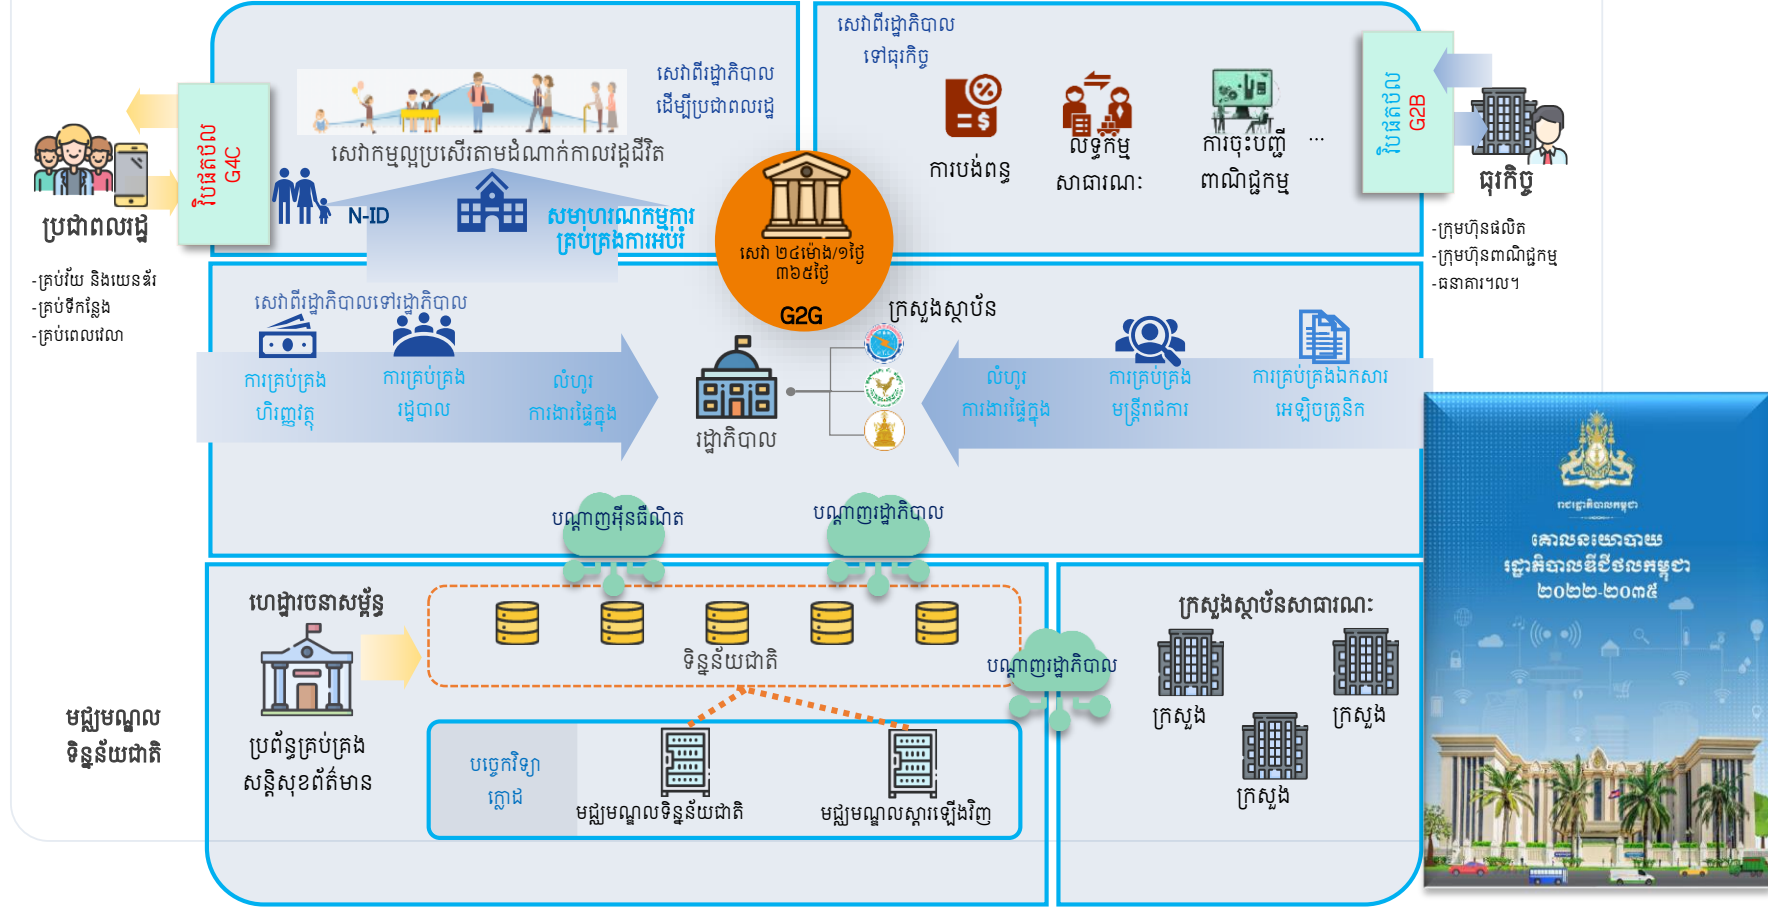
ប្រជាពលរដ្ឋ

-គ្រប់វ័យ និងយេនឌ័រ
-គ្រប់ទីកន្លែង
-គ្រប់ពេលវេលា

វិបផតថល G4C

សេវាពីរដ្ឋាភិបាល ដើម្បីប្រជាពលរដ្ឋ

សេវាកម្មល្អប្រសើរតាមដំណាក់កាលវដ្តជីវិត

N-ID

សមាហរណកម្មការគ្រប់គ្រងការអប់រំ

សេវាពីរដ្ឋាភិបាល ទៅធុរកិច្ច

ការបង់ពន្ធ

លទ្ធកម្មសាធារណៈ

ការចុះបញ្ជីពាណិជ្ជកម្ម

...

វិបផតថល G2B

ធុរកិច្ច

-ក្រុមហ៊ុនផលិត
-ក្រុមហ៊ុនពាណិជ្ជកម្ម
-ធនាគារ។ល។

សេវា ២៤ម៉ោង/៧ថ្ងៃ ៣៦៥ថ្ងៃ

G2G

សេវាពីរដ្ឋាភិបាលទៅរដ្ឋាភិបាល

ការគ្រប់គ្រងហិរញ្ញវត្ថុ

ការគ្រប់គ្រងរដ្ឋបាល

លំហូរការងារផ្ទៃក្នុង

រដ្ឋាភិបាល

ក្រសួងស្ថាប័ន

លំហូរការងារផ្ទៃក្នុង

ការគ្រប់គ្រងមន្ត្រីរាជការ

ការគ្រប់គ្រងឯកសារអេឡិចត្រូនិក

បណ្ដាញអ៊ីនធឺណិត

បណ្ដាញរដ្ឋាភិបាល

ហេដ្ឋារចនាសម្ព័ន្ធ

ប្រព័ន្ធគ្រប់គ្រងសន្តិសុខព័ត៌មាន

ទិន្នន័យជាតិ

បណ្ដាញរដ្ឋាភិបាល

បច្ចេកវិទ្យាក្លោដ

មជ្ឈមណ្ឌលទិន្នន័យជាតិ

មជ្ឈមណ្ឌលស្ដារឡើងវិញ

មជ្ឈមណ្ឌលទិន្នន័យជាតិ

ក្រសួងស្ថាប័នសាធារណៈ

ក្រសួង

ក្រសួង

ក្រសួង

រាជរដ្ឋាភិបាលកម្ពុជា

គោលនយោបាយរដ្ឋាភិបាលឌីជីថលកម្ពុជា ២០២២-២០៣៥